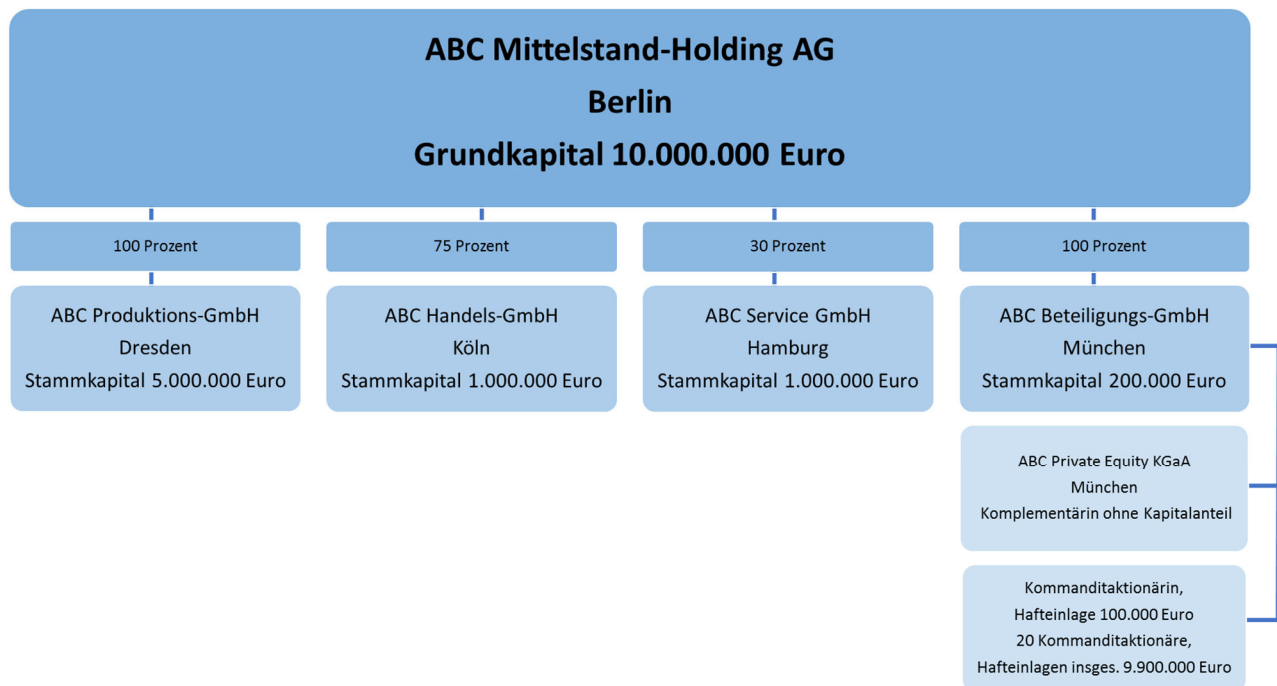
ABC Mittelstand-Holding AG
Berlin
Grundkapital 10.000.000 Euro

100 Prozent

ABC Produktions-GmbH
Dresden
Stammkapital 5.000.000 Euro

75 Prozent

ABC Handels-GmbH
Köln
Stammkapital 1.000.000 Euro

30 Prozent

ABC Service GmbH
Hamburg
Stammkapital 1.000.000 Euro

100 Prozent

ABC Beteiligungs-GmbH
München
Stammkapital 200.000 Euro

ABC Private Equity KGaA
München
Komplementärin ohne Kapitalanteil

Kommanditaktionärin,
Hafteinlage 100.000 Euro
20 Kommanditaktionäre,
Hafteinlagen insges. 9.900.000 Euro